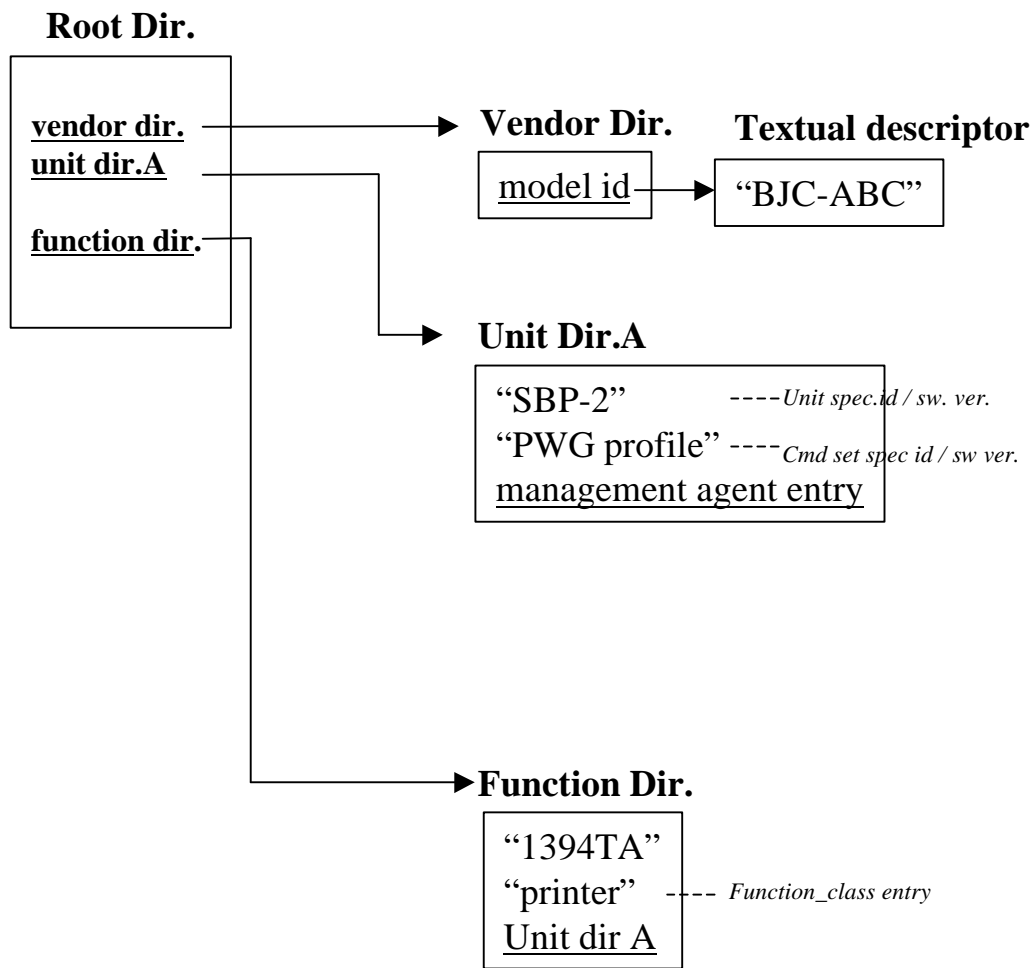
Root Dir.

vendor dir.
unit dir.A
function dir.

Vendor Dir.

model id

Textual descriptor

"BJC-ABC"

Unit Dir.A

"SBP-2" ----Unit spec.id / sw. ver.
"PWG profile" ----Cmd set spec id / sw ver.
management agent entry

Function Dir.

"1394TA"
"printer" ---- Function_class entry
Unit dir A